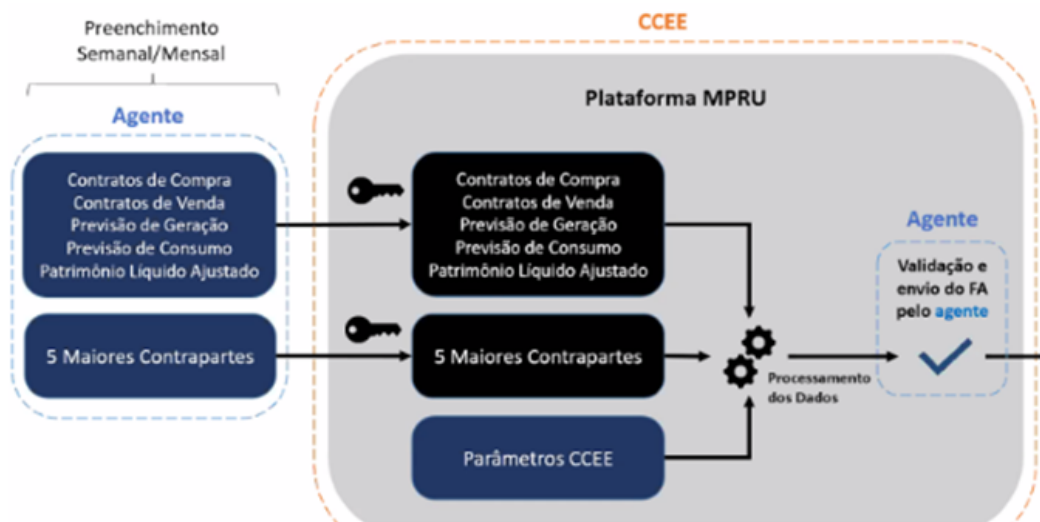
Preenchimento Semanal/Mensal

Agente

Contratos de Compra
Contratos de Venda
Previsão de Geração
Previsão de Consumo
Patrimônio Líquido Ajustado

5 Maiores Contrapartes

CCEE

Plataforma MPRU

Contratos de Compra
Contratos de Venda
Previsão de Geração
Previsão de Consumo
Patrimônio Líquido Ajustado

5 Maiores Contrapartes

Parâmetros CCEE

Processamento dos Dados

Agente

Validação e envio do FA pelo agente